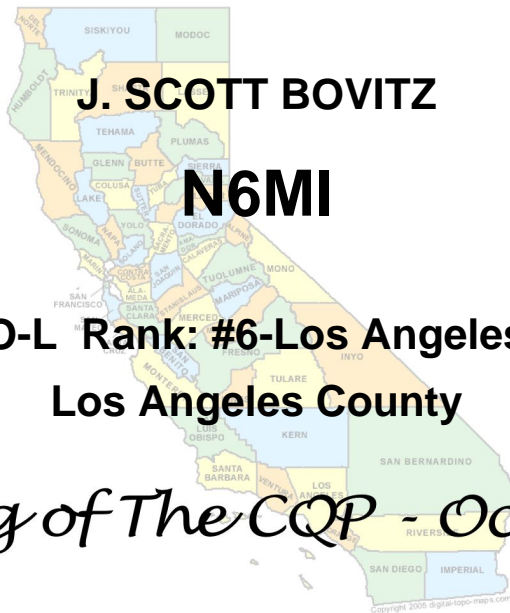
SISKIYOU
MODOC
DEL NORTE
HUMBOLDT
TRINITY
SHASTA
J. SCOTT BOVITZ
TEHAMA
PLUMAS
GLENN
BUTTE
SIERRA
N6MI
MENDOCINO
COLUSA
YUBA
LAKE
SUTTER
YOLO
EL DORADO
SONOMA
NAPA
ALPINE
MARIN
SOLANO
AMADOR
CALAVERAS
CONTRA COSTA
SAN JOAQUIN
TUOLUMNE
MONO
SAN FRANCISCO
ALAMEDA
SANTA CLARA
STANISLAUS
MARIPOSA
MERCED
MADERA
D-L Rank: #6-Los Angeles
CRUZ
FRESNO
INYO
MONTEREY
SAN BENITO
TULARE
Los Angeles County
KINGS
KERN
SAN LUIS OBISPO
SAN BERNARDINO
SANTA BARBARA
VENTURA
LOS ANGELES
g of The CQP - Oc
RIVERSIDE
ORANGE
SAN DIEGO
IMPERIAL
Copyright 2005 digital-topo-maps.com